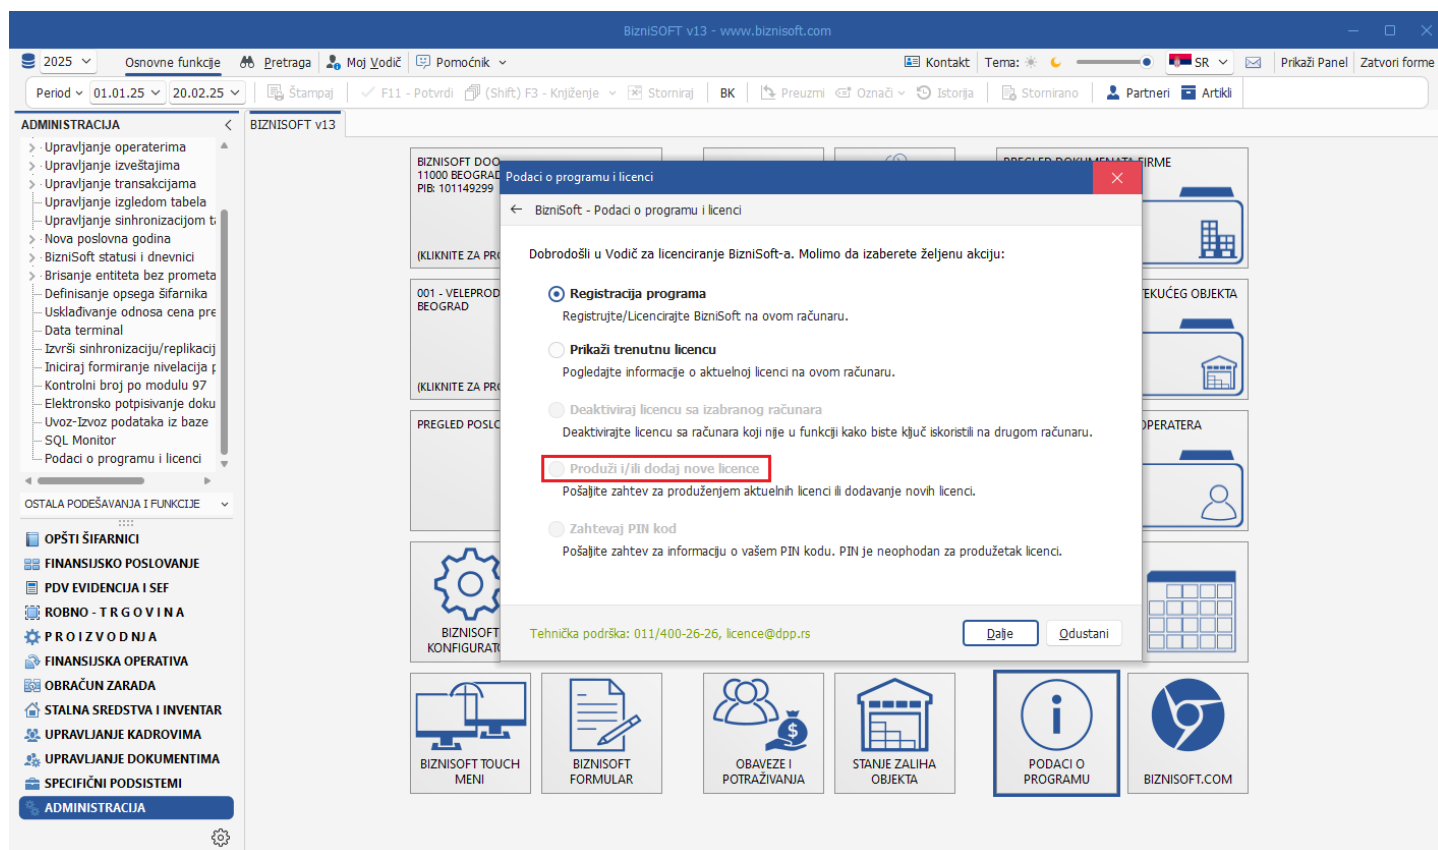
BizniSOFT v13 - www.biznisoft.com

2025 Osnovne funkcije Pretraga Moj Vodič Pomoćnik Kontakt Tema: SR Prikaži Panel Zatvori forme

Period 01.01.25 20.02.25 Štampaj F11 - Potvrdi (Shift) F3 - Knjiženje Storniraj BK Preuzmi Označi Istorija Stornirano Partneri Artikli

ADMINISTRACIJA
Upravljanje operaterima
Upravljanje izveštajima
Upravljanje transakcijama
Upravljanje izgledom tabela
Upravljanje sinhronizacijom t
Nova poslovna godina
BizniSoft statusi i dnevnici
Brisanje entiteta bez prometa
Definisanje opsega šifarnika
Usklađivanje odnosa cena pre
Data terminal
Izvrši sinhronizaciju/replikacij
Iniciraj formiranje nivelacija p
Kontrolni broj po modulu 97
Elektronsko potpisivanje doku
Uvoz-Izvoz podataka iz baze
SQL Monitor
Podaci o programu i licenci

OSTALA PODEŠAVANJA I FUNKCIJE
OPŠTI ŠIFARNICI
FINANSIJSKO POSLOVANJE
PDV EVIDENCIJA I SEF
ROBNO - T R G O V I N A
P R O I Z V O D N J A
FINANSIJSKA OPERATIVA
OBRAČUN ZARADA
STALNA SREDSTVA I INVENTAR
UPRAVLJANJE KADROVIMA
UPRAVLJANJE DOKUMENTIMA
SPECIFIČNI PODSISTEMI
ADMINISTRACIJA

BIZNISOFT v13

BIZNISOFT DOO
11000 BEOGRAD
PIB: 101149299
(KLIKNITE ZA PR

001 - VELEPROD
BEOGRAD
(KLIKNITE ZA PR

PREGLED POSLO

PREGLED DOKUMENATA FIRME
TEKUĆEG OBJEKTA
OPERATERA

BIZNISOFT
KONFIGURAT

Podaci o programu i licenci
BizniSoft - Podaci o programu i licenci

Dobrodošli u Vodič za licenciranje BizniSoft-a. Molimo da izaberete željenu akciju:

Registracija programa
Registrujte/Licencirajte BizniSoft na ovom računaru.

Prikaži trenutnu licencu
Pogledajte informacije o aktuelnoj licenci na ovom računaru.

Deaktiviraj licencu sa izabranog računara
Deaktivirajte licencu sa računara koji nije u funkciji kako biste ključ iskoristili na drugom računaru.

Produži i/ili dodaj nove licence
Pošaljite zahtev sa produženjem aktuelnih licenci ili dodavanje novih licenci.

Zahtevaj PIN kod
Pošaljite zahtev za informacijom o vašem PIN kodu. PIN je neophodan za produžetak licenci.

Tehnička podrška: 011/400-26-26, licence@dpp.rs
Dalje Odustani

BIZNISOFT TOUCH MENI
BIZNISOFT FORMULAR
OBAVEZE I POTRAŽIVANJA
STANJE ZALIHA OBJEKTA
PODACI O PROGRAMU
BIZNISOFT.COM